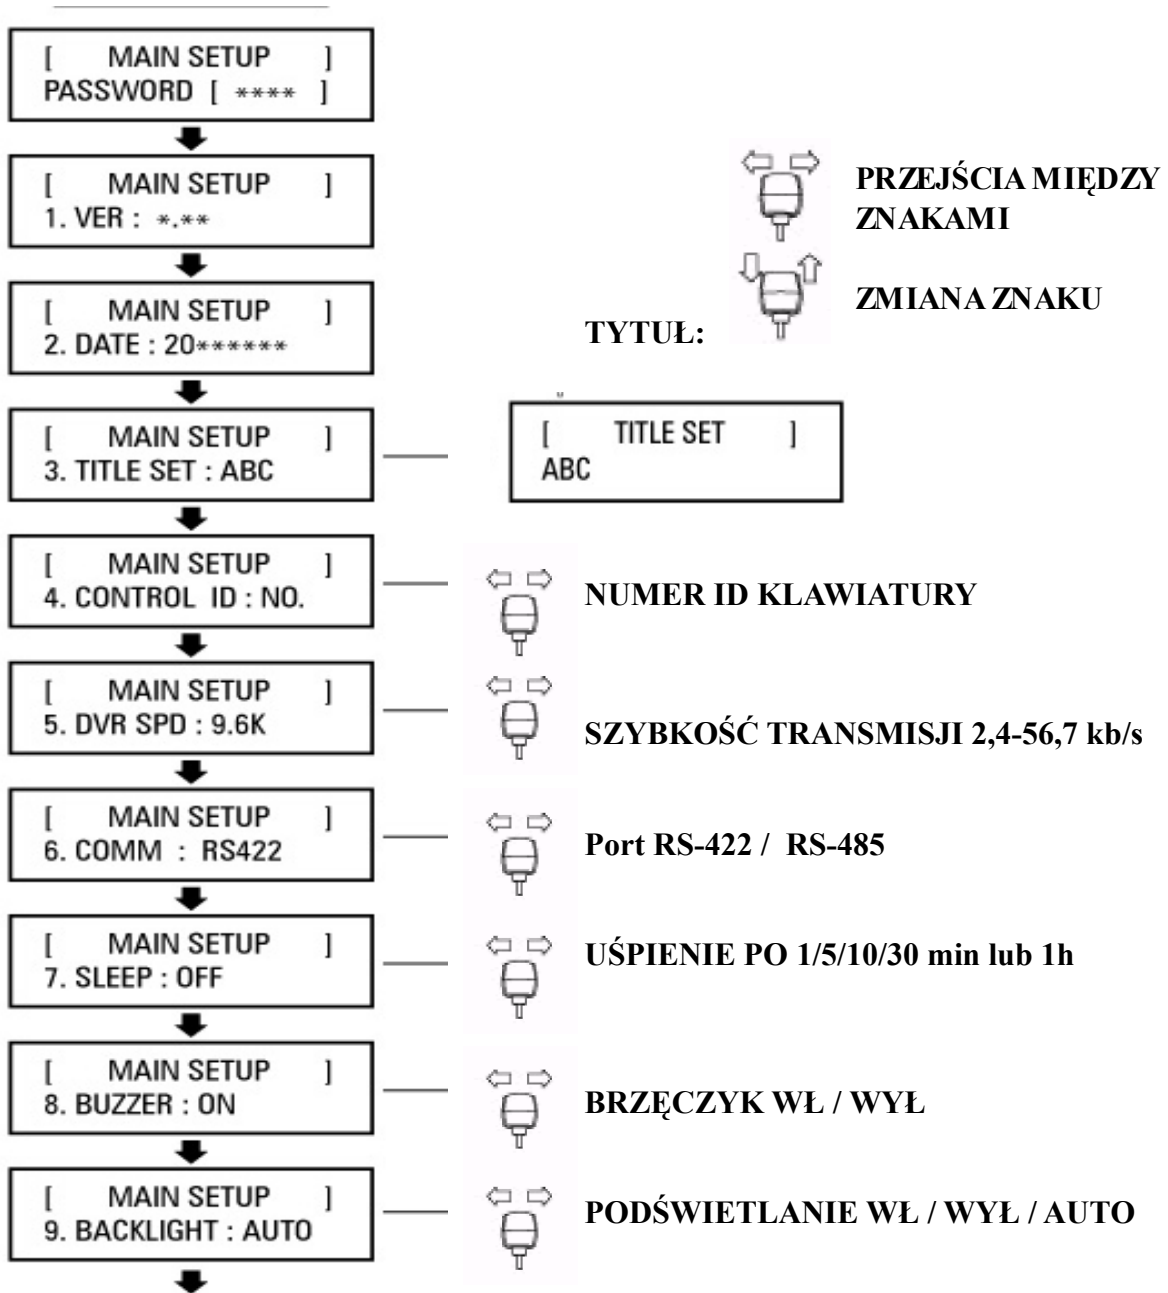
[ MAIN SETUP ]
PASSWORD [ **** ]

[ MAIN SETUP ]
1. VER : *.**

PRZEJŚCIA MIĘDZY ZNAKAMI

[ MAIN SETUP ]
2. DATE : 20******

ZMIANA ZNAKU

TYTUŁ:

[ MAIN SETUP ]
3. TITLE SET : ABC

[ TITLE SET ]
ABC

[ MAIN SETUP ]
4. CONTROL ID : NO.

NUMER ID KLAWIATURY

[ MAIN SETUP ]
5. DVR SPD : 9.6K

SZYBKOŚĆ TRANSMISJI 2,4-56,7 kb/s

[ MAIN SETUP ]
6. COMM : RS422

Port RS-422 / RS-485

[ MAIN SETUP ]
7. SLEEP : OFF

UŚPIENIE PO 1/5/10/30 min lub 1h

[ MAIN SETUP ]
8. BUZZER : ON

BRZĘCZYK WŁ / WYŁ

[ MAIN SETUP ]
9. BACKLIGHT : AUTO

PODŚWIETLANIE WŁ / WYŁ / AUTO